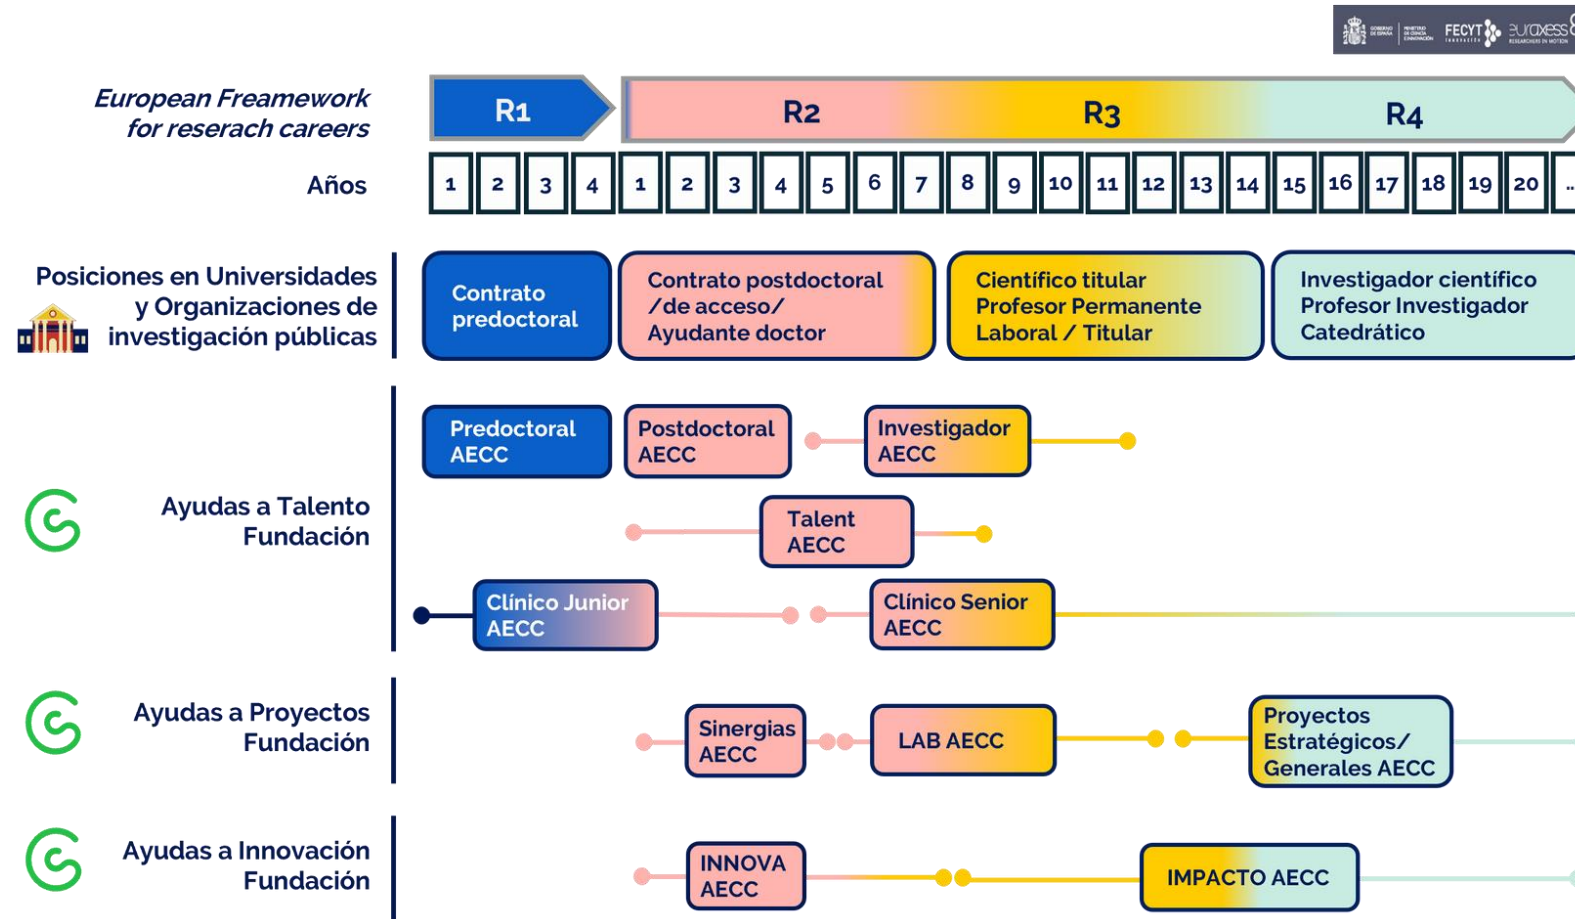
FECYT euraxess

European Freamework for reserach careers

R1 R2 R3 R4

Años

| 1 | 2 | 3 | 4 | 1 | 2 | 3 | 4 | 5 | 6 | 7 | 8 | 9 | 10 | 11 | 12 | 13 | 14 | 15 | 16 | 17 | 18 | 19 | 20 | .. |
|---|---|---|---|---|---|---|---|---|---|---|---|---|---|---|---|---|---|---|---|---|---|---|---|---|

Posiciones en Universidades y Organizaciones de investigación públicas

Contrato predoctoral

Contrato postdoctoral /de acceso/ Ayudante doctor

Científico titular Profesor Permanente Laboral / Titular

Investigador científico Profesor Investigador Catedrático

Ayudas a Talento Fundación

Predoctoral AECC

Postdoctoral AECC

Investigador AECC

Talent AECC

Clínico Junior AECC

Clínico Senior AECC

Ayudas a Proyectos Fundación

Sinergias AECC

LAB AECC

Proyectos Estratégicos/ Generales AECC

Ayudas a Innovación Fundación

INNOVA AECC

IMPACTO AECC